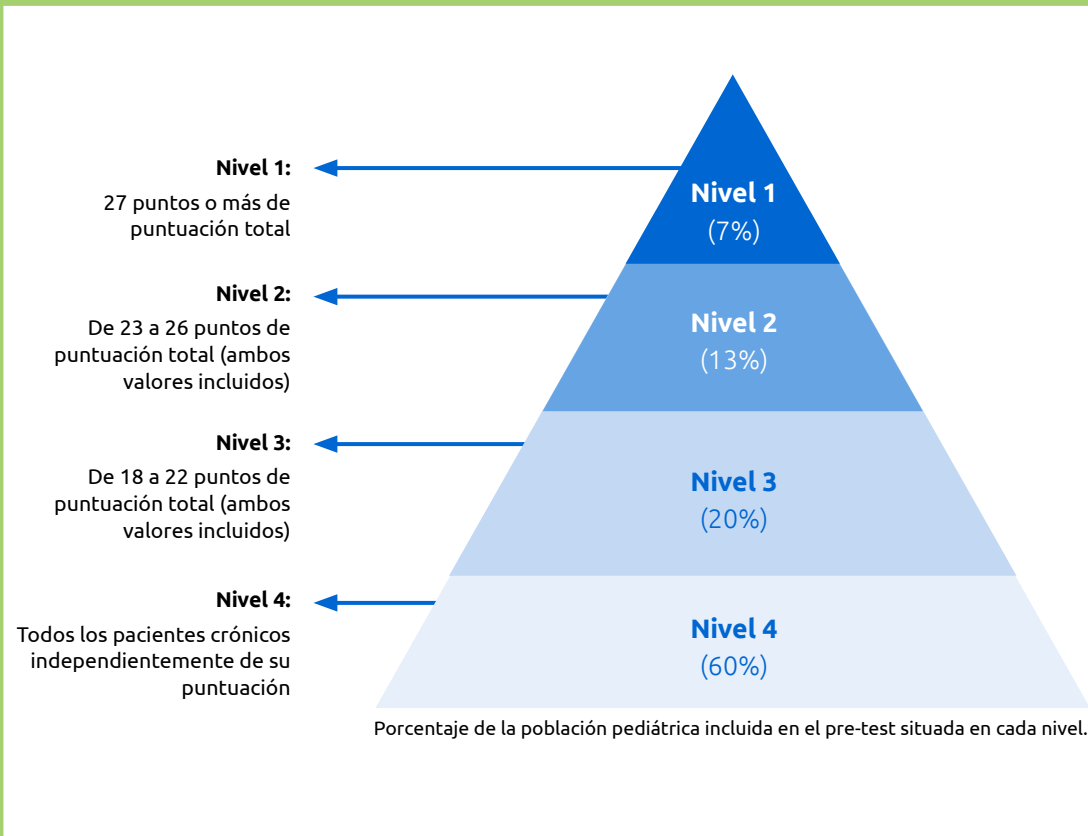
Nivel 1:

27 puntos o más de puntuación total

Nivel 2:

De 23 a 26 puntos de puntuación total (ambos valores incluidos)

Nivel 3:

De 18 a 22 puntos de puntuación total (ambos valores incluidos)

Nivel 4:

Todos los pacientes crónicos independientemente de su puntuación

Nivel 1
(7%)

Nivel 2
(13%)

Nivel 3
(20%)

Nivel 4
(60%)

Porcentaje de la población pediátrica incluida en el pre-test situada en cada nivel.